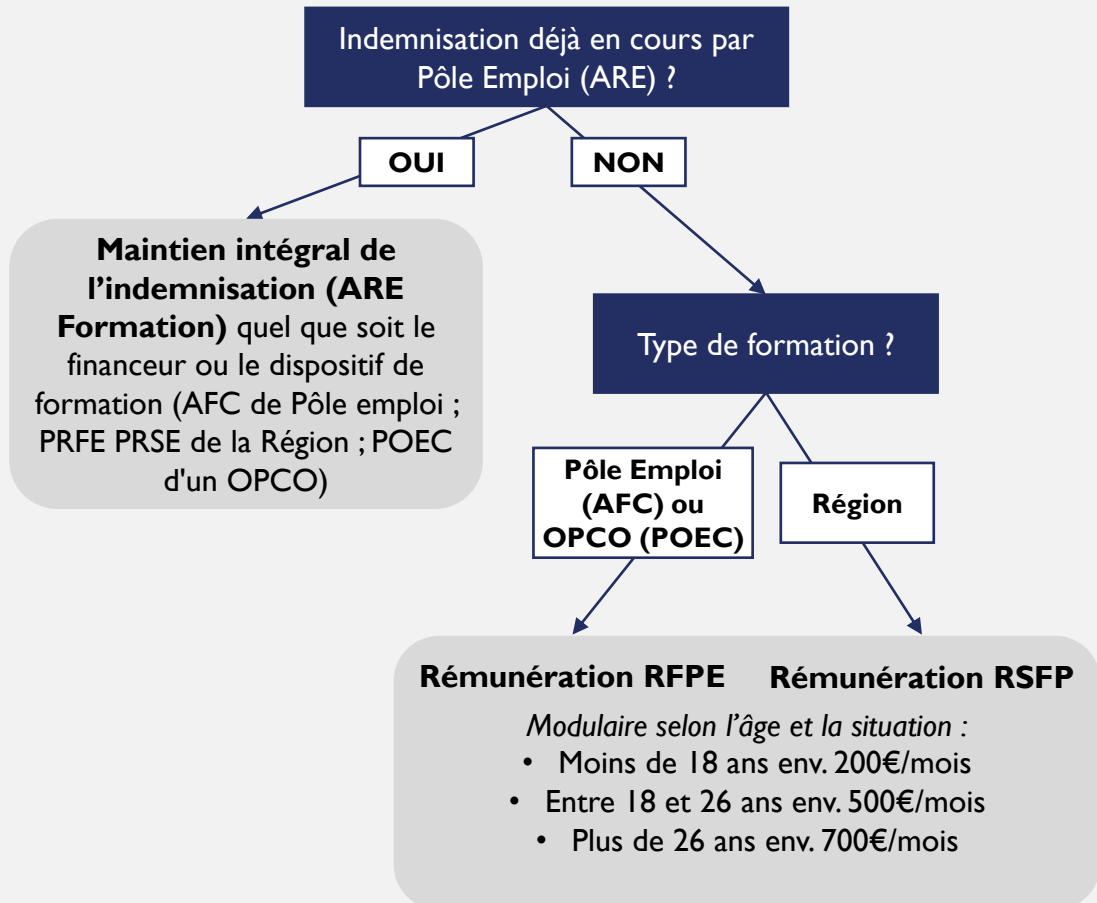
Indemnisation déjà en cours par Pôle Emploi (ARE) ?

OUI

NON

**Maintien intégral de l'indemnisation (ARE Formation)** quel que soit le financeur ou le dispositif de formation (AFC de Pôle emploi ; PRFE PRSE de la Région ; POEC d'un OPCO)

Type de formation ?

**Pôle Emploi (AFC) ou OPCO (POEC)**

**Région**

**Rémunération RFPE**

**Rémunération RSFP**

*Modulaire selon l'âge et la situation :*

• Moins de 18 ans env. 200€/mois
• Entre 18 et 26 ans env. 500€/mois
• Plus de 26 ans env. 700€/mois